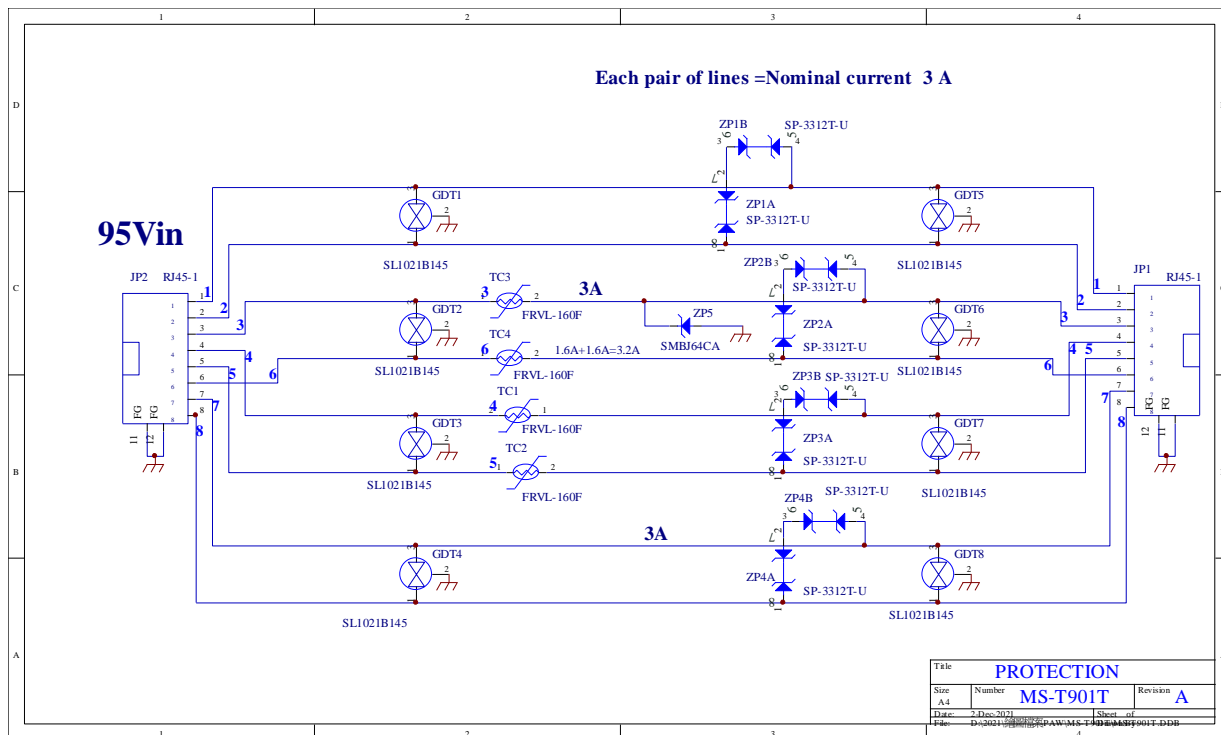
1 2 3 4

D

C

B

A

Each pair of lines =Nominal current 3 A

95Vin

JP2 RJ45-1

1 2 3 4 5 6 7 8

FG FG

I1 I2

ZP1B SP-3312T-U

ZP1A SP-3312T-U

GDT1

SL1021B145

GDT5

SL1021B145

ZP2B SP-3312T-U

TC3 3A

FRVL-160F

ZP5

SMBJ64CA

GDT2

ZP2A SP-3312T-U

GDT6

SL1021B145

TC4

1.6A+1.6A=3.2A

FRVL-160F

SL1021B145

ZP3B SP-3312T-U

TC1

FRVL-160F

GDT3

ZP3A SP-3312T-U

GDT7

TC2

FRVL-160F

SL1021B145

SL1021B145

ZP4B SP-3312T-U

3A

GDT4

ZP4A SP-3312T-U

GDT8

SL1021B145

SL1021B145

JP1 RJ45-1

FG FG

I2 I1

Title PROTECTION

Size A4 Number MS-T901T Revision A

Date: 2-Dec-2021 Sheet of

File: D:\2021\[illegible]PAW\MS-T901T\MS-T901T.DDB